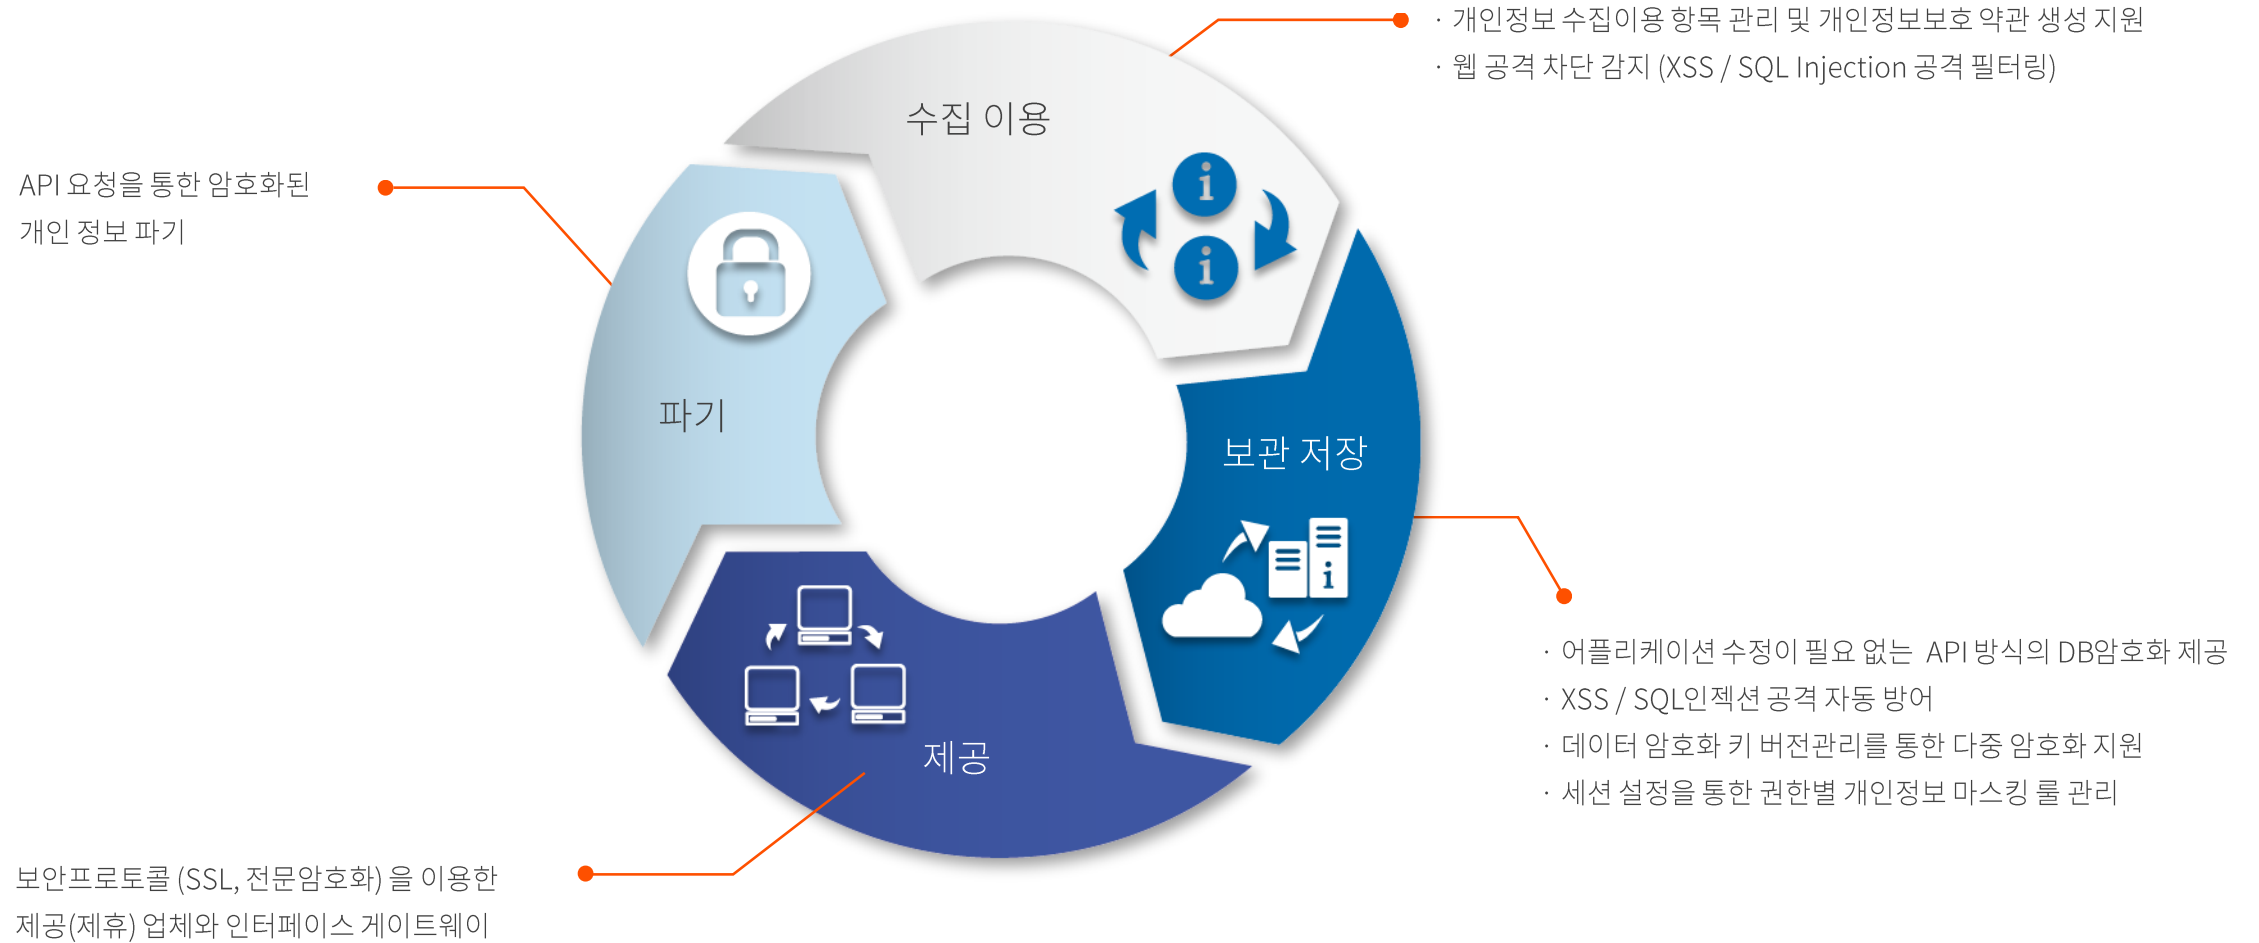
· 개인정보 수집이용 항목 관리 및 개인정보보호 약관 생성 지원
· 웹 공격 차단 감지 (XSS / SQL Injection 공격 필터링)

수집 이용

API 요청을 통한 암호화된 개인 정보 파기

파기

보관 저장

· 어플리케이션 수정이 필요 없는 API 방식의 DB암호화 제공
· XSS / SQL인젝션 공격 자동 방어
· 데이터 암호화 키 버전관리를 통한 다중 암호화 지원
· 세션 설정을 통한 권한별 개인정보 마스킹 룰 관리

제공

보안프로토콜 (SSL, 전문암호화) 을 이용한 제공(제휴) 업체와 인터페이스 게이트웨이